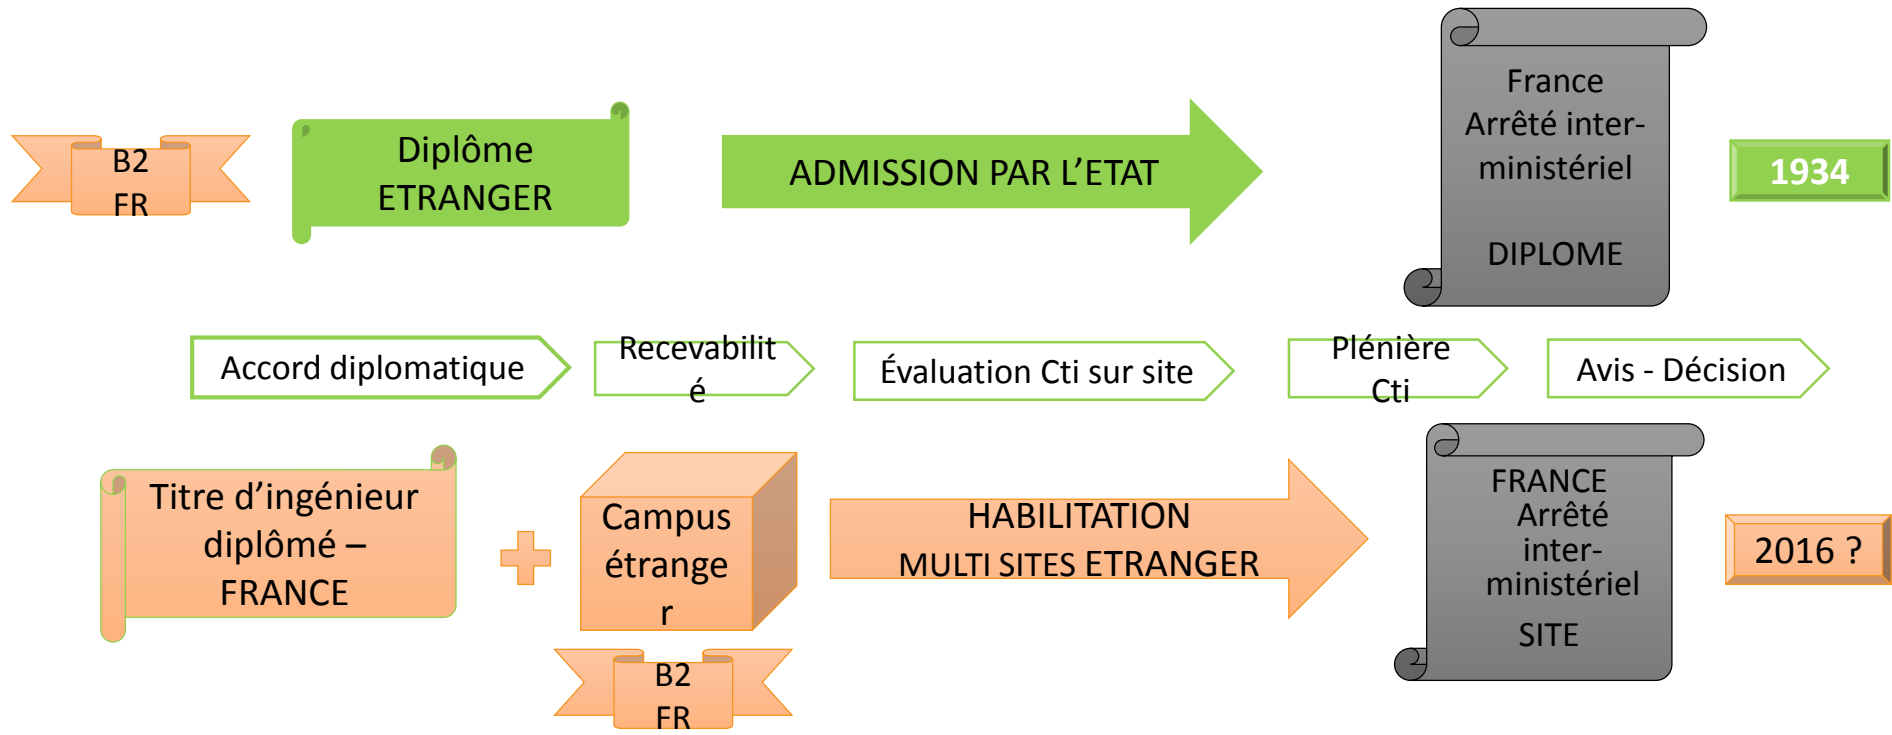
B2 FR

Diplôme ETRANGER

ADMISSION PAR L'ETAT

France
Arrêté inter-ministériel

DIPLOME

1934

Accord diplomatique

Recevabilité

Évaluation Cti sur site

Plénière Cti

Avis - Décision

Titre d'ingénieur diplômé – FRANCE

Campus étranger

B2 FR

HABILITATION
MULTI SITES ETRANGER

FRANCE
Arrêté inter-ministériel

SITE

2016 ?